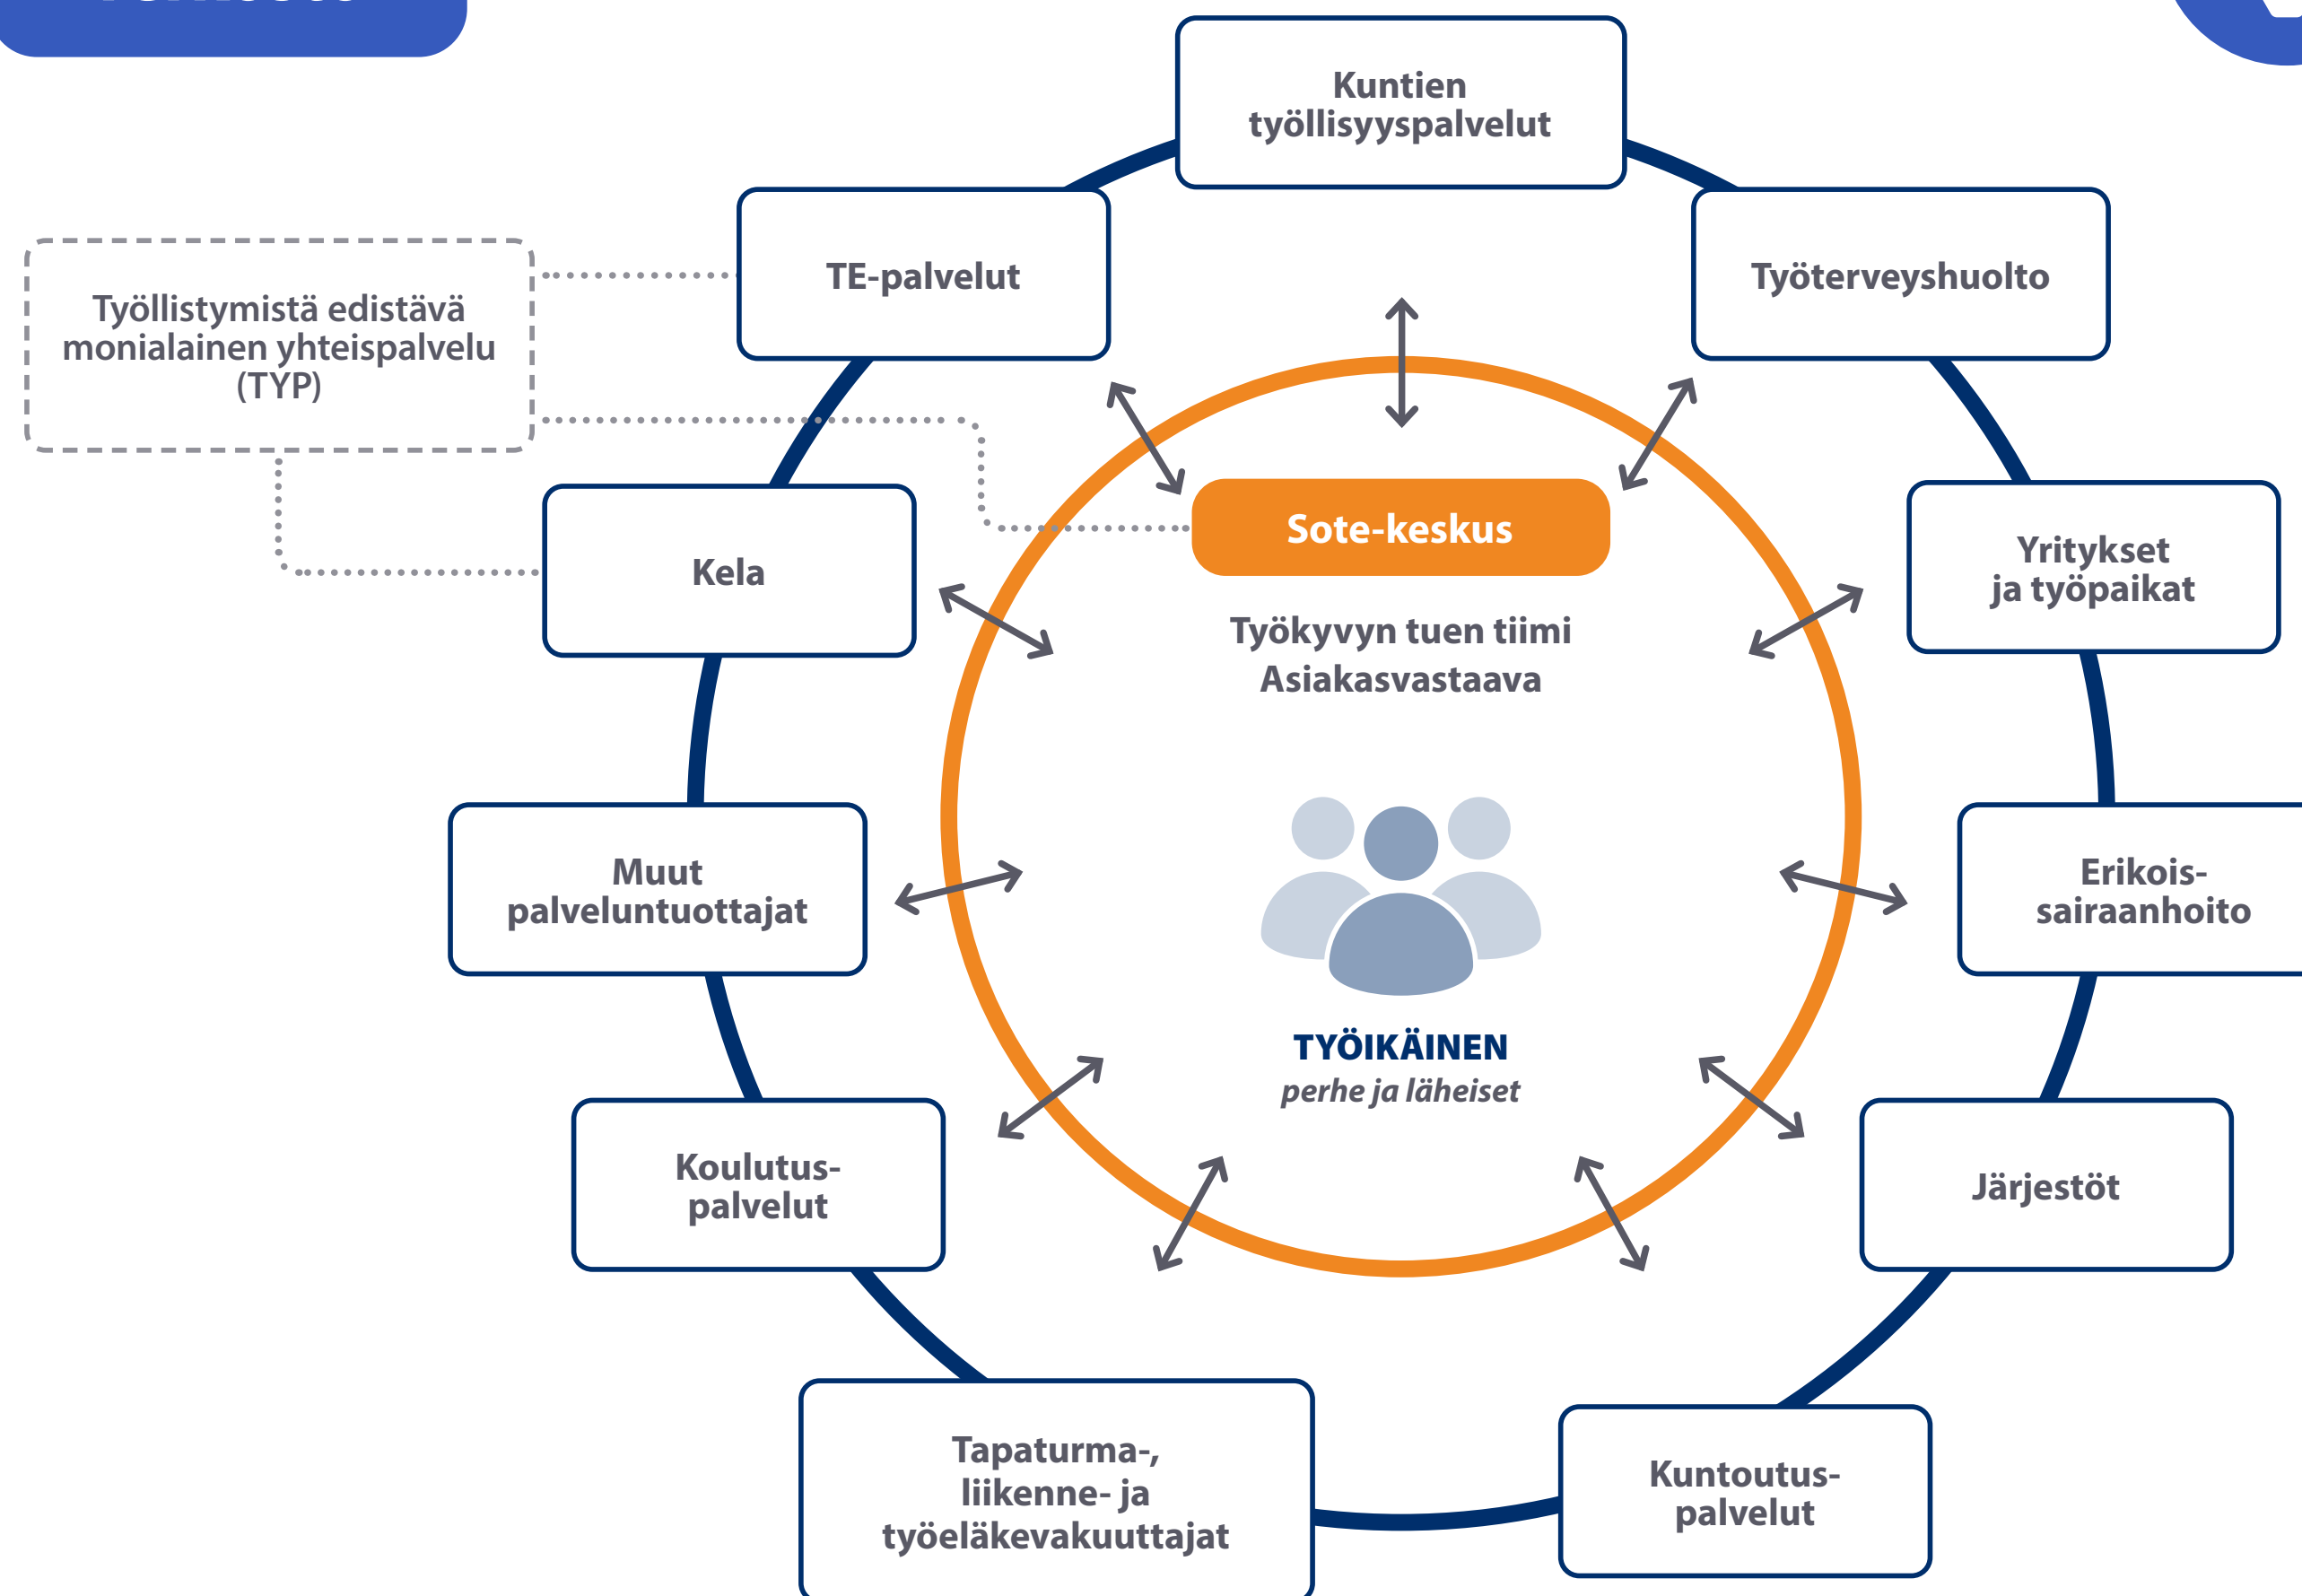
Kuntien työllisyyspalvelut

TE-palvelut

Työterveyshuolto

Työllistymistä edistävä monialainen yhteispalvelu (TYP)

Sote-keskus

Kela

Yritykset ja työpaikat

Työkyvyn tuen tiimi
Asiakasvastaava

Muut palveluntuottajat

Erikois-sairaanhoito

TYÖIKÄINEN
perhe ja läheiset

Koulutus-palvelut

Järjestöt

Tapaturma-, liikenne- ja työeläkevakuuttajat

Kuntoutus-palvelut